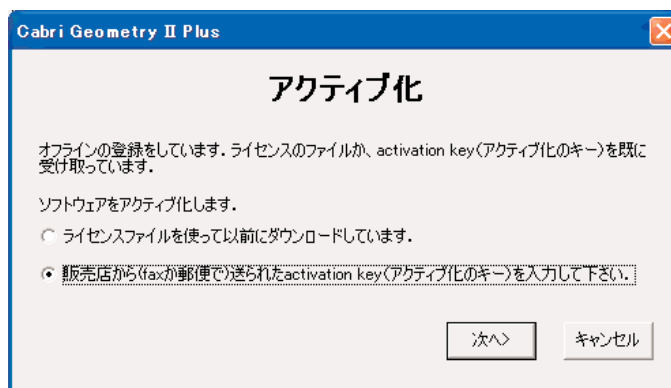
Cabri Geometry II Plus

アクティブ化

オフラインの登録をしています. ライセンスのファイルか、activation key(アクティブ化のキー)を既に受け取っています.

ソフトウェアをアクティブ化します.

ライセンスファイルを使って以前にダウンロードしています.

販売店から(faxか郵便で)送られたactivation key(アクティブ化のキー)を入力して下さい.

次へ>

キャンセル